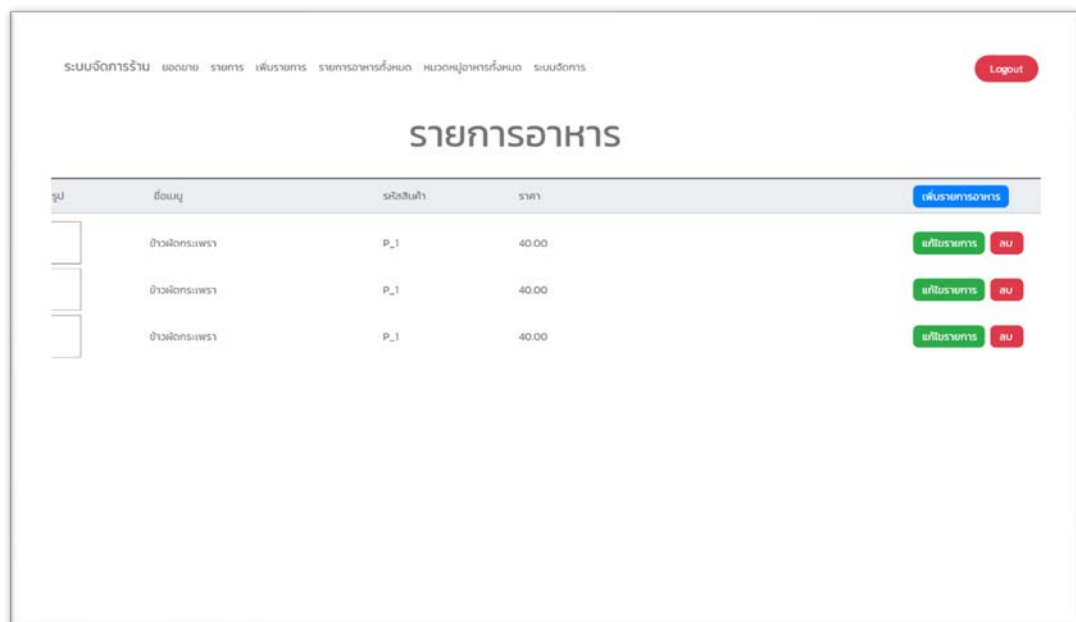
ระบบจัดการร้าน ยอดขาย รายการ เพิ่มรายการ รายการอาหารทั้งหมด หมวดหมู่อาหารทั้งหมด ระบบจัดการ

Logout

รายการอาหาร

| รูป | ชื่อเมนู | รหัสสินค้า | ราคา | เพิ่มรายการอาหาร |
|---|---|---|---|---|
| | ข้าวผัดกระเพรา | P_1 | 40.00 | แก้ไขรายการ ลบ |
| | ข้าวผัดกระเพรา | P_1 | 40.00 | แก้ไขรายการ ลบ |
| | ข้าวผัดกระเพรา | P_1 | 40.00 | แก้ไขรายการ ลบ |